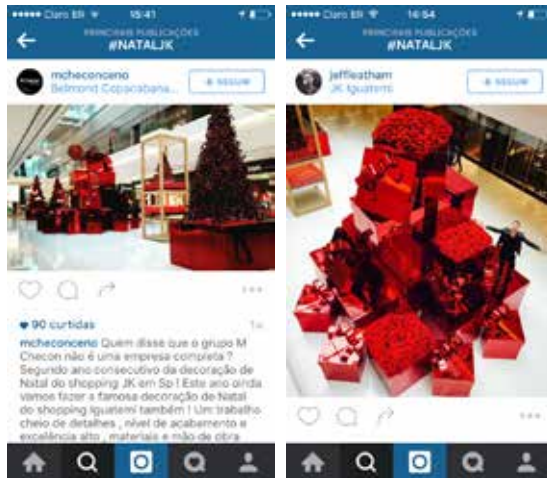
••••• Claro BR 15:41

PRINCIPAIS PUBLICAÇÕES
#NATALJK

mcheconceno
Belmond Copacabana...

+ SEGUIR

♥ 90 curtidas
1a

mcheconceno Quem disse que o grupo M Checon não é uma empresa completa ? Segundo ano consecutivo da decoração de Natal do shopping JK em Sp ! Este ano ainda vamos fazer a famosa decoração de Natal do shopping Iguatemi também ! Um trabalho cheio de detalhes , nível de acabamento e excelência alto , materiais e mão de obra

••••• Claro BR 14:54

PRINCIPAIS PUBLICAÇÕES
#NATALJK

jeffleatham
JK Iguatemi

+ SEGUIR